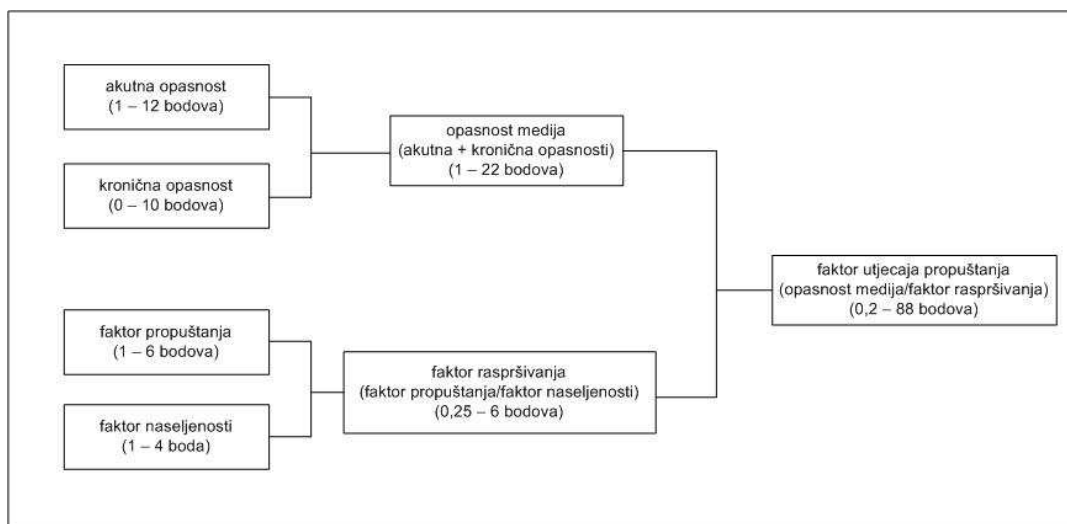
akutna opasnost
(1 – 12 bodova)

kronična opasnost
(0 – 10 bodova)

opasnost medija
(akutna + kronična opasnosti)
(1 – 22 bodova)

faktor propuštanja
(1 – 6 bodova)

faktor naseljenosti
(1 – 4 boda)

faktor raspršivanja
(faktor propuštanja/faktor naseljenosti)
(0,25 – 6 bodova)

faktor utjecaja propuštanja
(opasnost medija/faktor raspršivanja)
(0,2 – 88 bodova)